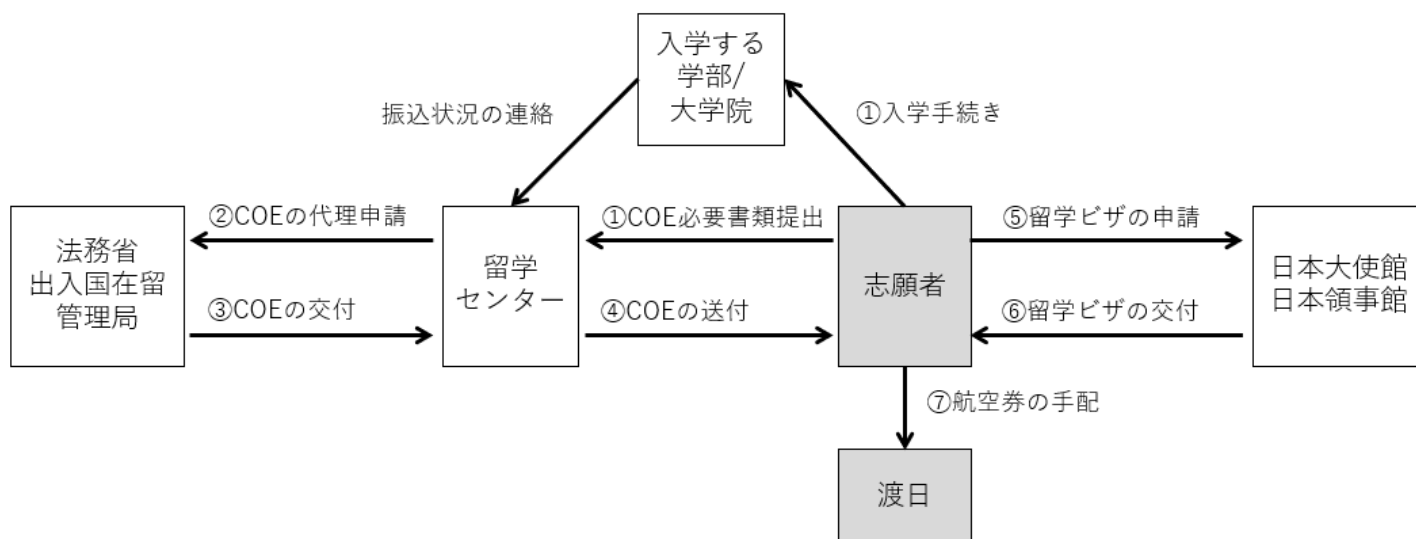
入学する
学部/
大学院

振込状況の連絡

①入学手続き

法務省
出入国在留
管理局

②COEの代理申請

③COEの交付

留学
センター

①COE必要書類提出

④COEの送付

志願者

⑤留学ビザの申請

⑥留学ビザの交付

日本大使館
日本領事館

⑦航空券の手配

渡日